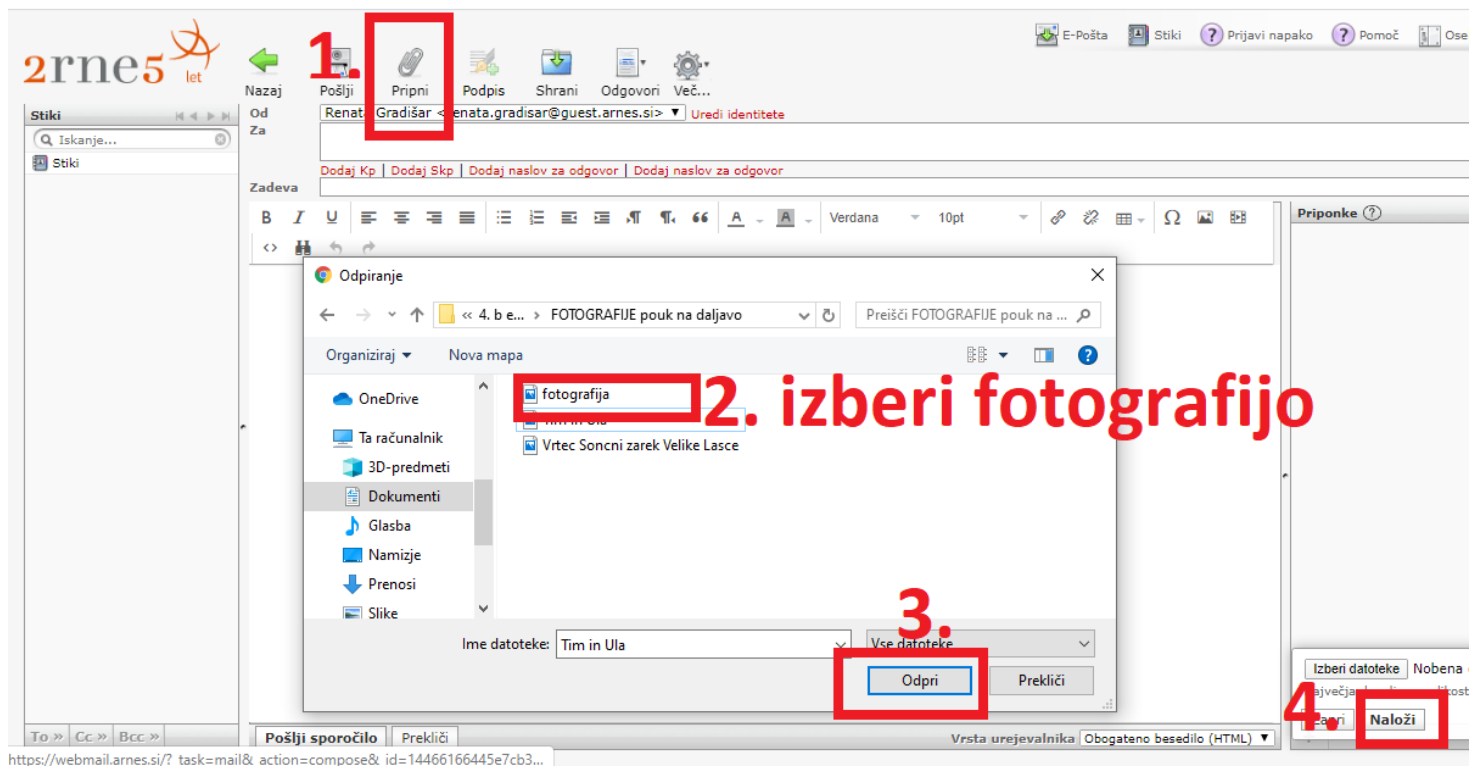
2rne5 let

Nazaj Pošlji Pripni Podpis Shrani Odgovori Več...

1.

E-Pošta Stiki Prijavi napako Pomoč Ose

Stiki
Iskanje...
Stiki

Od Renata Gradišar <renata.gradisar@guest.arnes.si> Uredi identitete
Za
Dodaj Kp | Dodaj Skp | Dodaj naslov za odgovor | Dodaj naslov za odgovor
Zadeva

Verdana 10pt

Priponke

Odpiranje

« 4. b e... › FOTOGRAFIJE pouk na daljavo
Preišči FOTOGRAFIJE pouk na ...

Organiziraj Nova mapa

OneDrive
Ta računalnik
3D-predmeti
Dokumenti
Glasba
Namizje
Prenosi
Slike

fotografija
Tim in Ula
Vrtec Soncni zarek Velike Lasce

2. izberi fotografijo

3.

Ime datoteke: Tim in Ula
Vse datoteke
Odpri Prekliči

Izberi datoteke Nobena
ajvečja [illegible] likost

4.
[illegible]ri Naloži

To » Cc » Bcc »
Pošlji sporočilo Prekliči
Vrsta urejevalnika Obogateno besedilo (HTML)

https://webmail.arnes.si/?_task=mail&_action=compose&_id=14466166445e7cb3...